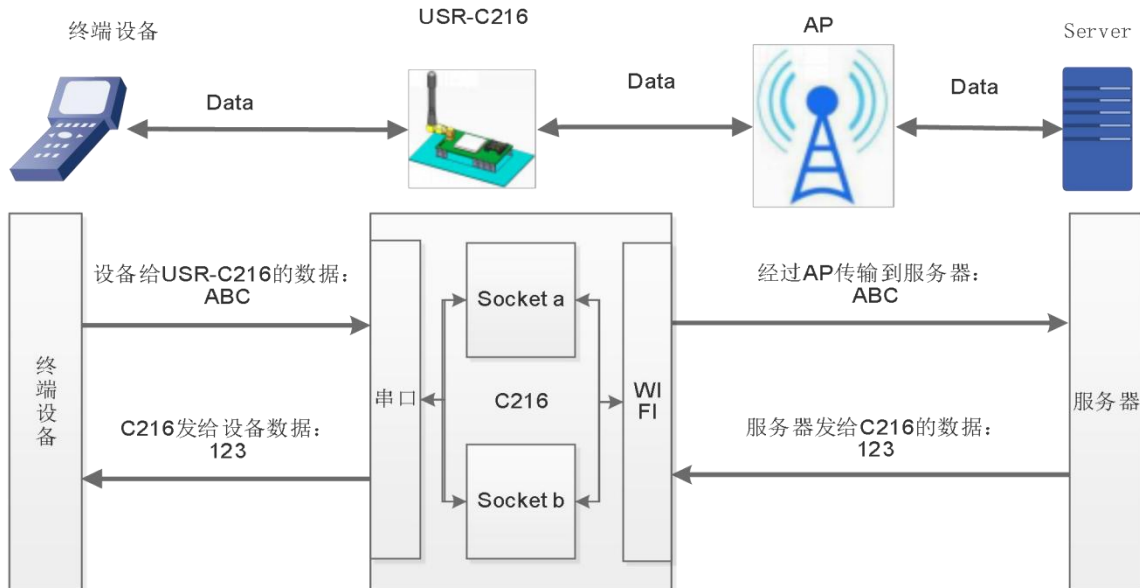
终端设备

USR-C216

AP

Server

Data

Data

Data

终端设备

设备给USR-C216的数据：ABC

C216发给设备数据：123

串口

Socket a

C216

Socket b

WIFI

经过AP传输到服务器：ABC

服务器发给C216的数据：123

服务器